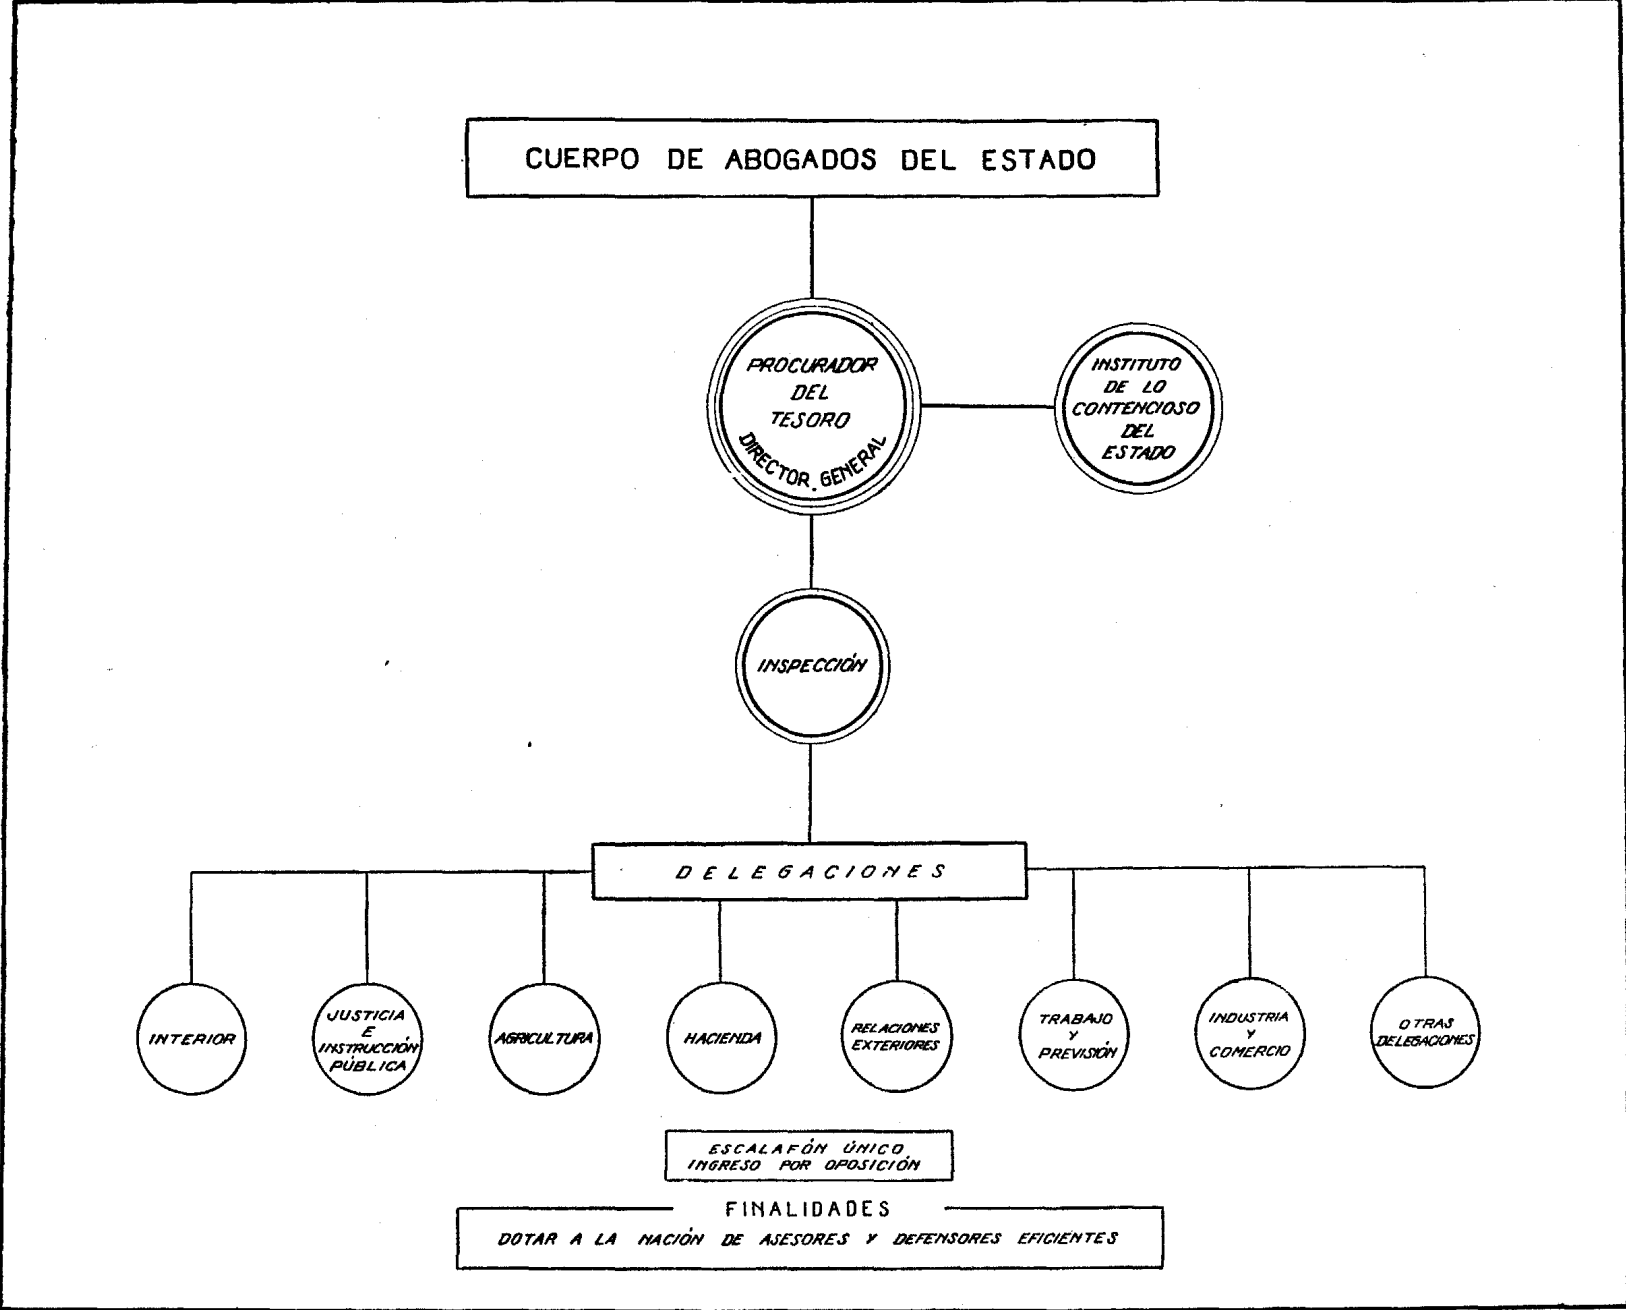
CUERPO DE ABOGADOS DEL ESTADO

PROCURADOR DEL TESORO DIRECTOR GENERAL

INSTITUTO DE LO CONTENCIOSO DEL ESTADO

INSPECCIÓN

DELEGACIONES

INTERIOR

JUSTICIA E INSTRUCCIÓN PÚBLICA

AGRICULTURA

HACIENDA

RELACIONES EXTERIORES

TRABAJO Y PREVISIÓN

INDUSTRIA Y COMERCIO

OTRAS DELEGACIONES

ESCALAFÓN ÚNICO
INGRESO POR OPOSICIÓN

FINALIDADES
DOTAR A LA NACIÓN DE ASESORES Y DEFENSORES EFICIENTES